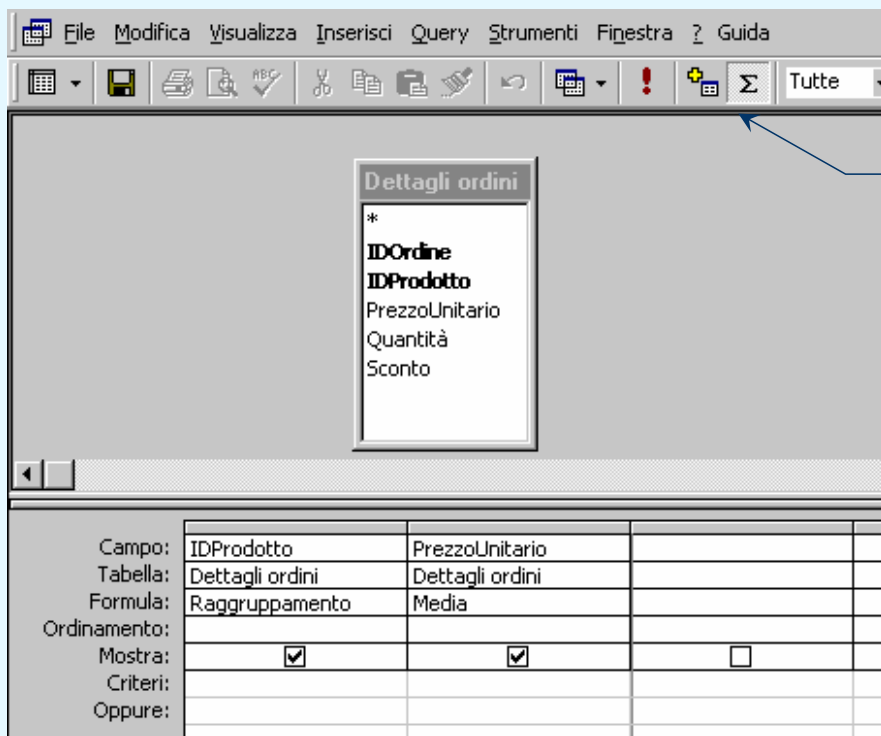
File Modifica Visualizza Inserisci Query Strumenti Finestra ? Guida

$\Sigma$ Tutte

Dettagli ordini
*
IDOrdine
IDProdotto
PrezzoUnitario
Quantità
Sconto

| | | | |
|---|---|---|---|
| Campo: | IDProdotto | PrezzoUnitario | |
| Tabella: | Dettagli ordini | Dettagli ordini | |
| Formula: | Raggruppamento | Media | |
| Ordinamento: | | | |
| Mostra: | ☑ | ☑ | ☐ |
| Criteri: | | | |
| Oppure: | | | |